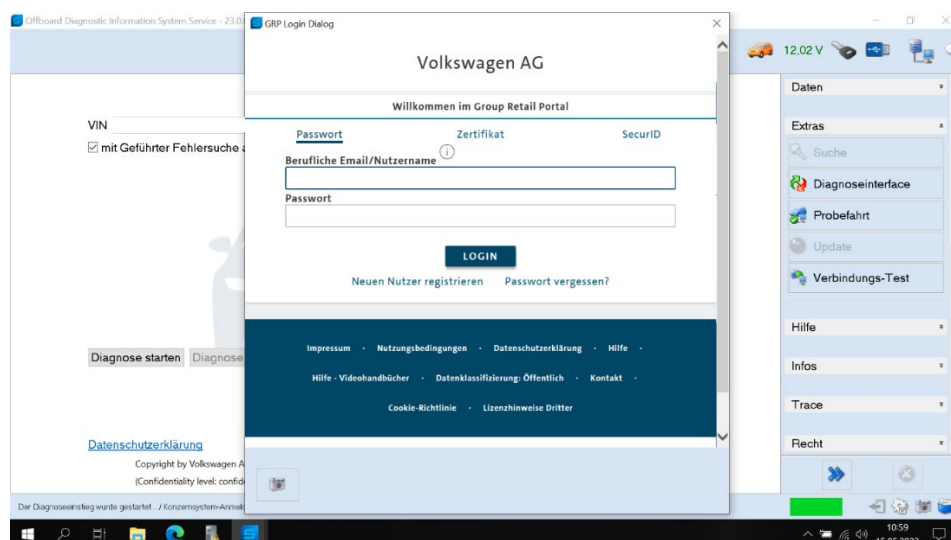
Offboard Diagnostic Information System Service - 23.0

GRP Login Dialog

Volkswagen AG

Willkommen im Group Retail Portal

Passwort
Zertifikat
SecurID

Berufliche Email/Nutzername

Passwort

LOGIN

Neuen Nutzer registrieren
Passwort vergessen?

Impressum · Nutzungsbedingungen · Datenschutzerklärung · Hilfe ·

Hilfe - Videohandbücher · Datenklassifizierung: Öffentlich · Kontakt ·

Cookie-Richtlinie · Lizenzhinweise Dritter

VIN

mit Geführter Fehlersuche a

Diagnose starten
Diagnose

Datenschutzerklärung

Copyright by Volkswagen A

(Confidentiality level: confid

Der Diagnoseeinstieg wurde gestartet... / Konzernsystem-Anmel

12.02 V

Daten

Extras

Suche

Diagnoseinterface

Probefahrt

Update

Verbindungs-Test

Hilfe

Infos

Trace

Recht

10:59